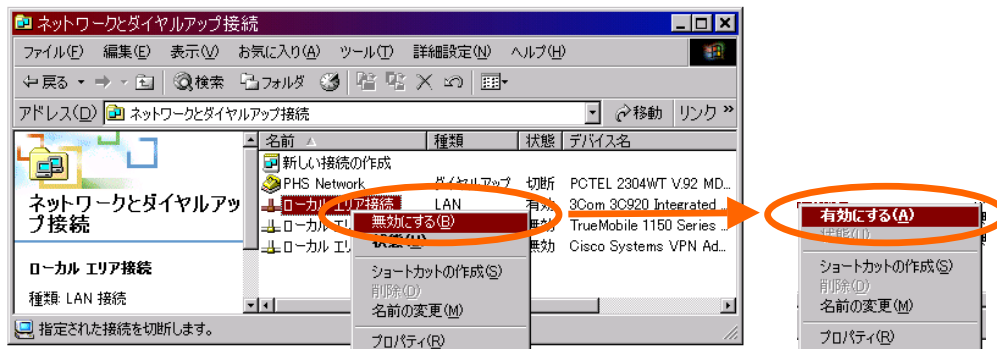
ネットワークとダイヤルアップ接続

ファイル(F) 編集(E) 表示(V) お気に入り(A) ツール(T) 詳細設定(N) ヘルプ(H)

戻る 検索 フォルダ

アドレス(D) ネットワークとダイヤルアップ接続 移動 リンク »

ネットワークとダイヤルアップ接続

ローカル エリア接続

種類: LAN 接続

| 名前 | 種類 | 状態 | デバイス名 |
|---|---|---|---|
| 新しい接続の作成 | | | |
| PHS Network | ダイヤルアップ | 切断 | PCTEL 2304WT V.92 MD... |
| ローカル エリア接続 | LAN | 有効 | 3Com 3C920 Integrated ... |
| ローカル エリ... | | 無効 | TrueMobile 1150 Series ... |
| ローカル エリ... | | 無効 | Cisco Systems VPN Ad... |

無効にする(B)
状態(U)
ショートカットの作成(S)
削除(D)
名前の変更(M)
プロパティ(R)

指定された接続を切断します。

有効にする(A)
状態(U)
ショートカットの作成(S)
削除(D)
名前の変更(M)
プロパティ(R)